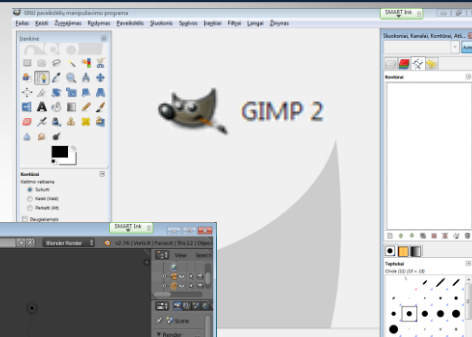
GNU paveikslėlių manipuliacinė programa

SMART Ink

Failas Keisti Žymėjimas Rodymas Paveikslėlis Sluoksnis Spalvos Įrankiai Filtrai Langai Žinynas

Įrankinė

GIMP 2

Kontūrai
Kelimo veiksena
Sukurti
Keisti (Valdyti)
Perkelti (Alt)
Daugiakampis

Sluoksniai, Kanalai, Kontūrai, Atš...

Kontūrai

Teptukai
Circle (11) (13 × 13)

SMART Ink

Blender Render

v2.76 | Verts:8 | Faces:6 | Tris:12 | Objects

View Search

Scene

Render